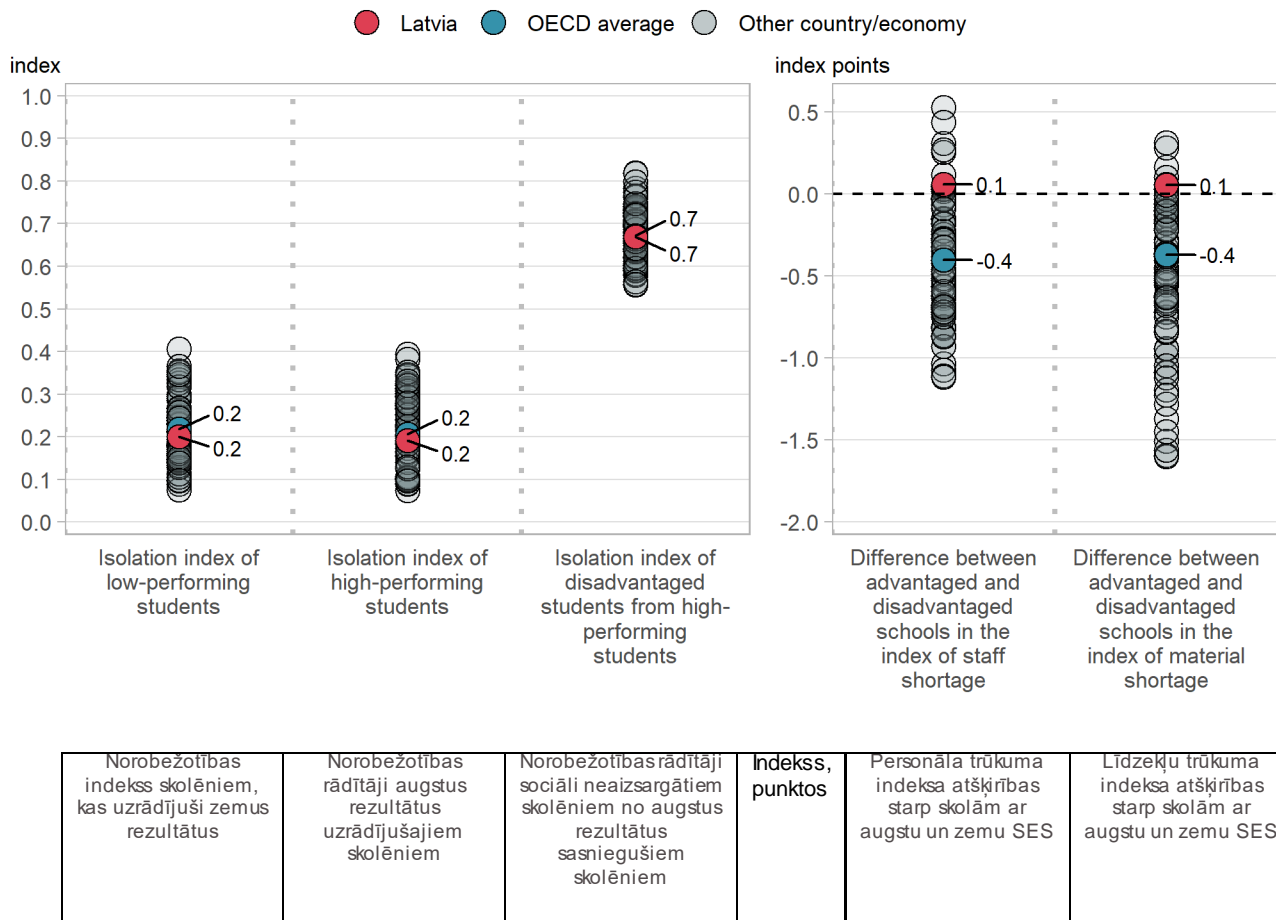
Latvia OECD average Other country/economy

index

1.0
0.9
0.8
0.7
0.6
0.5
0.4
0.3
0.2
0.1
0.0

0.2
0.2
0.2
0.2
0.7
0.7

Isolation index of low-performing students

Isolation index of high-performing students

Isolation index of disadvantaged students from high-performing students

index points

0.5
0.0
-0.5
-1.0
-1.5
-2.0

0.1
-0.4
0.1
-0.4

Difference between advantaged and disadvantaged schools in the index of staff shortage

Difference between advantaged and disadvantaged schools in the index of material shortage

| Norobežotības indekss skolēniem, kas uzrādījuši zemus rezultātus | Norobežotības rādītāji augstus rezultātus uzrādījušajiem skolēniem | Norobežotības rādītāji sociāli neaizsargātiem skolēniem no augstus rezultātus sasniegušiem skolēniem | Indekss, punktos | Personāla trūkuma indeksa atšķirības starp skolām ar augstu un zemu SES | Līdzekļu trūkuma indeksa atšķirības starp skolām ar augstu un zemu SES |
|---|---|---|---|---|---|